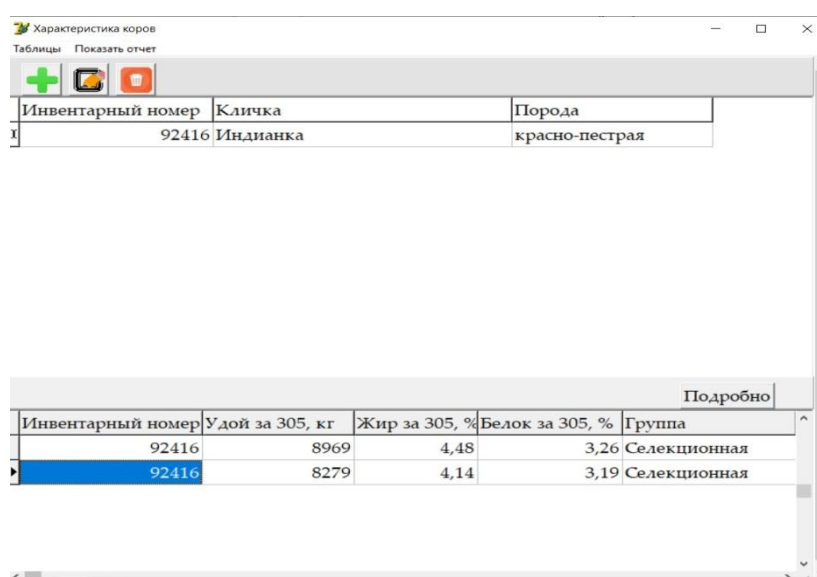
Характеристика коров

Таблицы Показать отчет

| Инвентарный номер | Кличка | Порода |
|---|---|---|
| 92416 | Индианка | красно-пестрая |

Подробно

| Инвентарный номер | Удой за 305, кг | Жир за 305, % | Белок за 305, % | Группа |
|---|---|---|---|---|
| 92416 | 8969 | 4,48 | 3,26 | Селекционная |
| 92416 | 8279 | 4,14 | 3,19 | Селекционная |